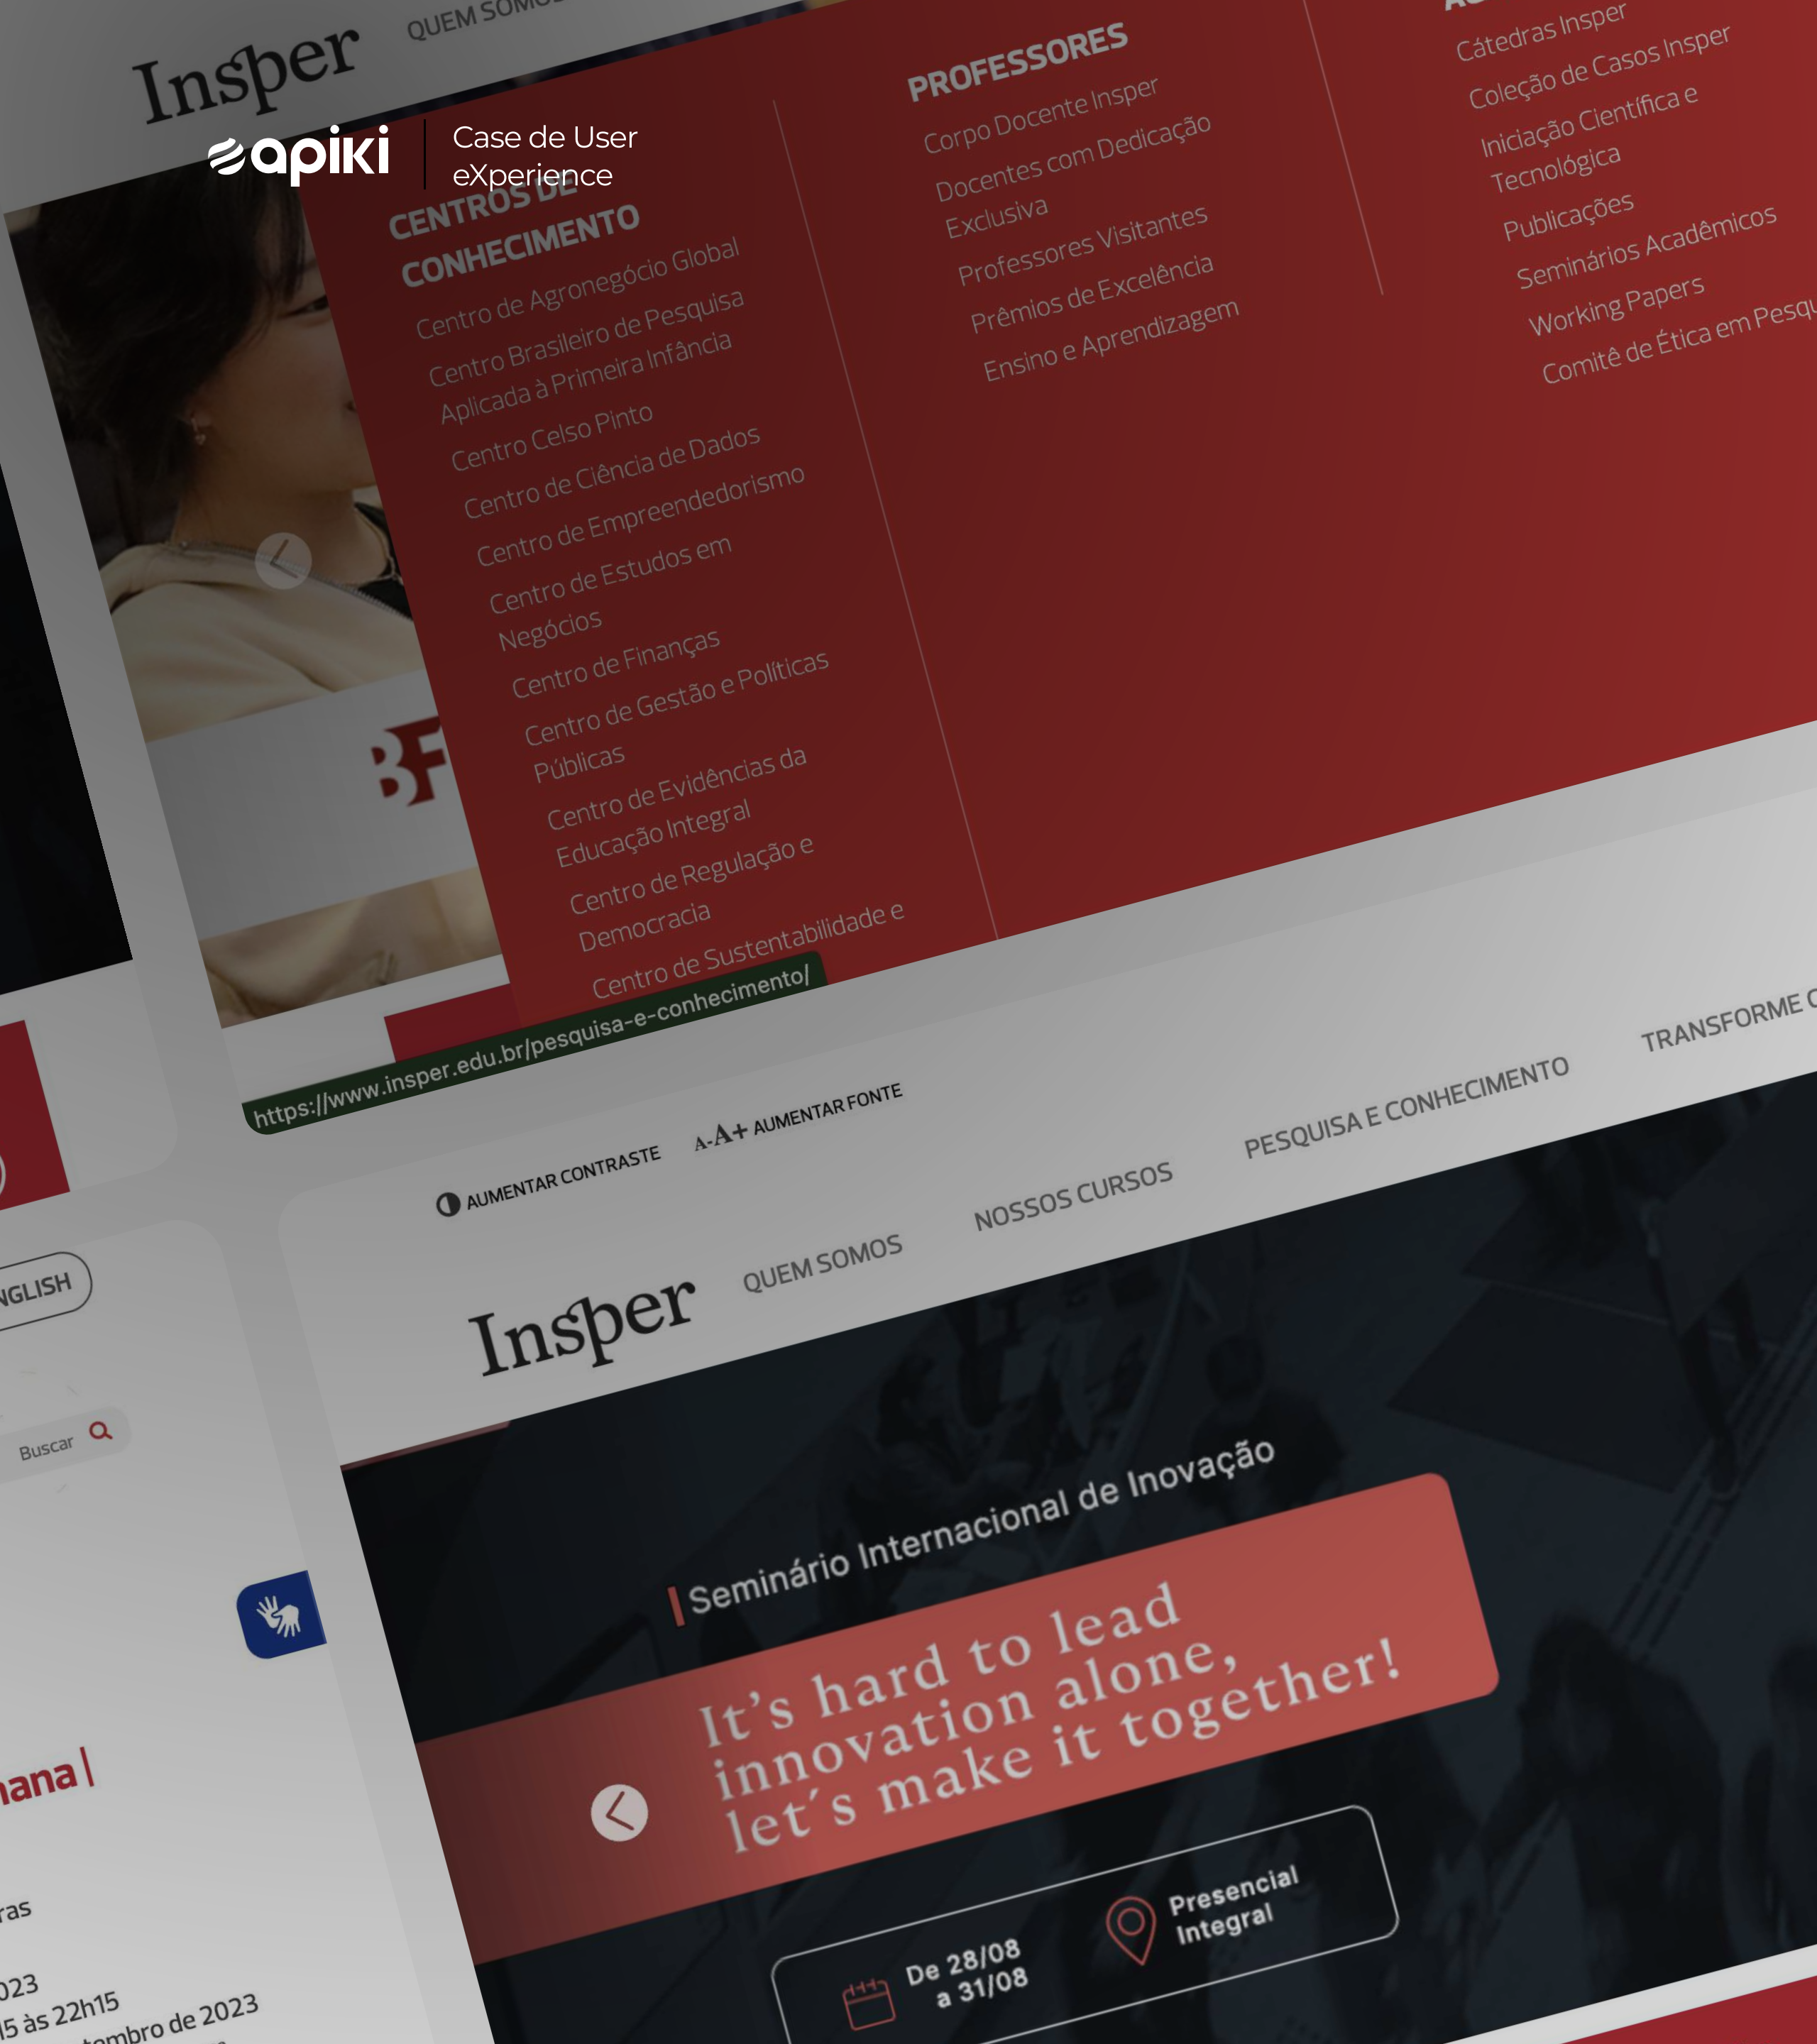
Insper QUEM SOMO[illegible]

apiki Case de User eXperience

CENTROS DE CONHECIMENTO
Centro de Agronegócio Global
Centro Brasileiro de Pesquisa Aplicada à Primeira Infância
Centro Celso Pinto
Centro de Ciência de Dados
Centro de Empreendedorismo
Centro de Estudos em Negócios
Centro de Finanças
Centro de Gestão e Políticas Públicas
Centro de Evidências da Educação Integral
Centro de Regulação e Democracia
Centro de Sustentabilidade e

PROFESSORES
Corpo Docente Insper
Docentes com Dedicação Exclusiva
Professores Visitantes
Prêmios de Excelência
Ensino e Aprendizagem

Cátedras Insper
Coleção de Casos Insper
Iniciação Científica e Tecnológica
Publicações
Seminários Acadêmicos
Working Papers
Comitê de Ética em Pesqu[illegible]

https://www.insper.edu.br/pesquisa-e-conhecimento/

NGLISH

Buscar

ana |

ras
023
5 às 22h15
tembro de 2023

AUMENTAR CONTRASTE A-A+ AUMENTAR FONTE

Insper QUEM SOMOS NOSSOS CURSOS PESQUISA E CONHECIMENTO TRANSFORME C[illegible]

Seminário Internacional de Inovação
It's hard to lead innovation alone, let's make it together!

De 28/08 a 31/08
Presencial Integral